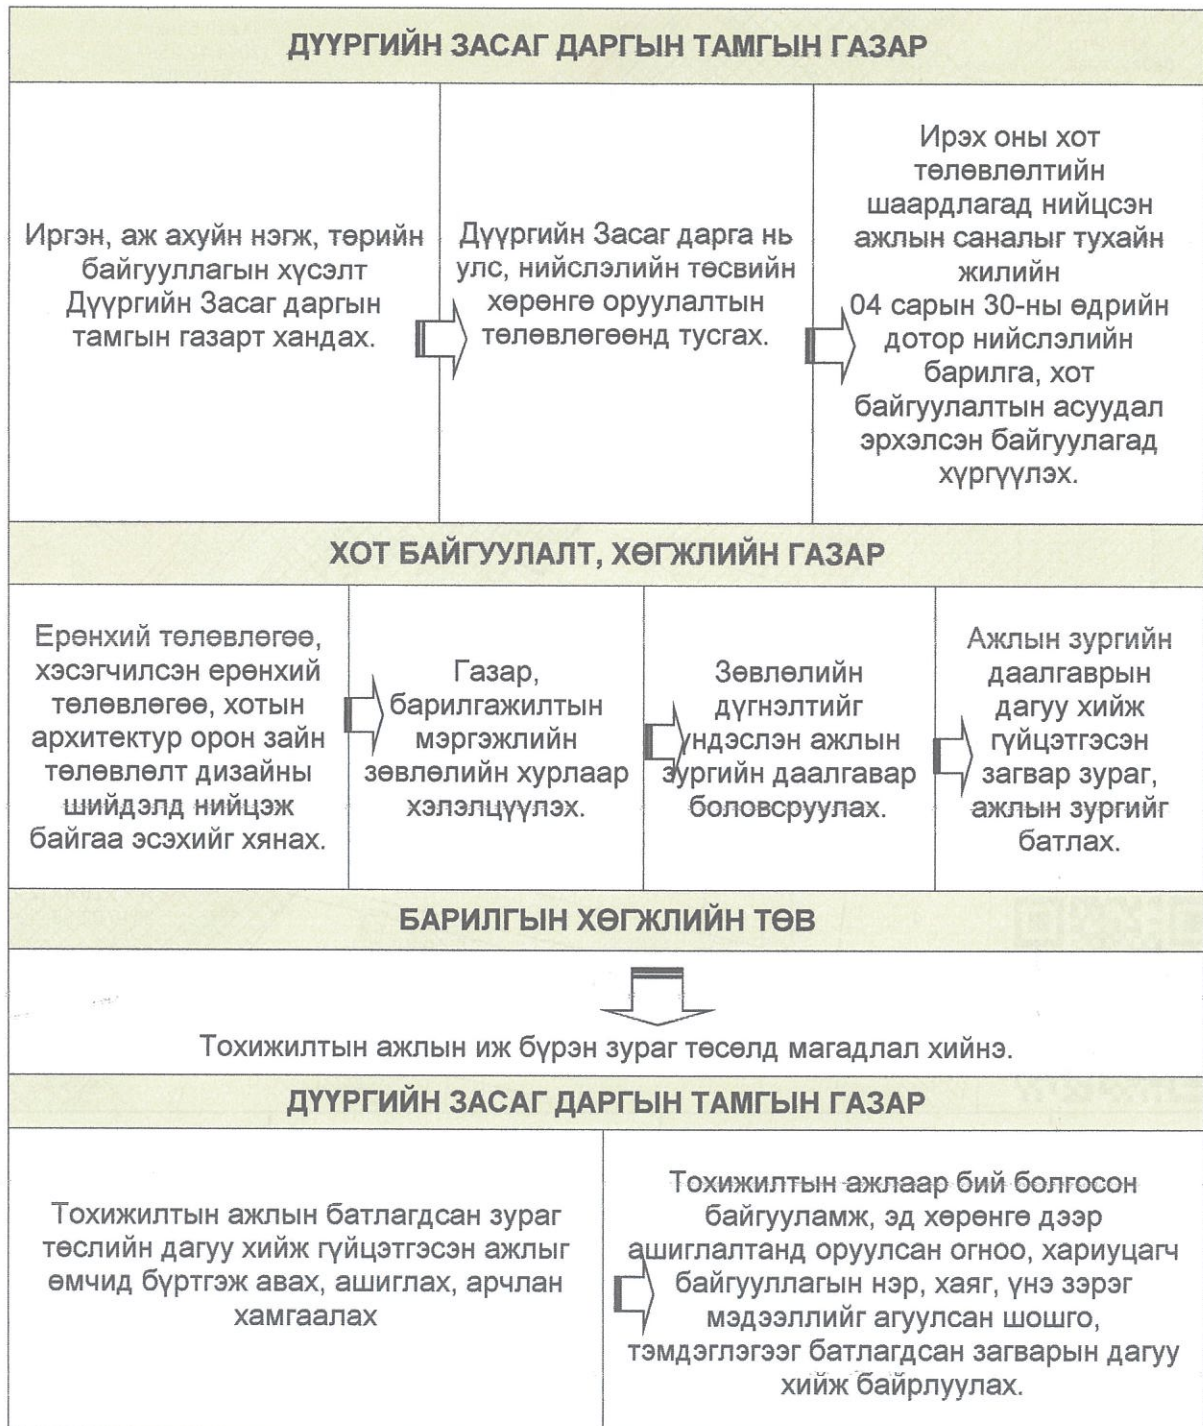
ДҮҮРГИЙН ЗАСАГ ДАРГЫН ТАМГЫН ГАЗАР

Иргэн, аж ахуйн нэгж, төрийн байгууллагын хүсэлт Дүүргийн Засаг даргын тамгын газарт хандах.

Дүүргийн Засаг дарга нь улс, нийслэлийн төсвийн хөрөнгө оруулалтын төлөвлөгөөнд тусгах.

Ирэх оны хот төлөвлөлтийн шаардлагад нийцсэн ажлын саналыг тухайн жилийн 04 сарын 30-ны өдрийн дотор нийслэлийн барилга, хот байгуулалтын асуудал эрхэлсэн байгуулагад хүргүүлэх.

ХОТ БАЙГУУЛАЛТ, ХӨГЖЛИЙН ГАЗАР

Ерөнхий төлөвлөгөө, хэсэгчилсэн ерөнхий төлөвлөгөө, хотын архитектур орон зайн төлөвлөлт дизайны шийдэлд нийцэж байгаа эсэхийг хянах.

Газар, барилгажилтын мэргэжлийн зөвлөлийн хурлаар хэлэлцүүлэх.

Зөвлөлийн дүгнэлтийг үндэслэн ажлын зургийн даалгавар боловсруулах.

Ажлын зургийн даалгаврын дагуу хийж гүйцэтгэсэн загвар зураг, ажлын зургийг батлах.

БАРИЛГЫН ХӨГЖЛИЙН ТӨВ

Тохижилтын ажлын иж бүрэн зураг төсөлд магадлал хийнэ.

ДҮҮРГИЙН ЗАСАГ ДАРГЫН ТАМГЫН ГАЗАР

Тохижилтын ажлын батлагдсан зураг төслийн дагуу хийж гүйцэтгэсэн ажлыг өмчид бүртгэж авах, ашиглах, арчлан хамгаалах

Тохижилтын ажлаар бий болгосон байгууламж, эд хөрөнгө дээр ашиглалтанд оруулсан огноо, хариуцагч байгууллагын нэр, хаяг, үнэ зэрэг мэдээллийг агуулсан шошго, тэмдэглэгээг батлагдсан загварын дагуу хийж байрлуулах.